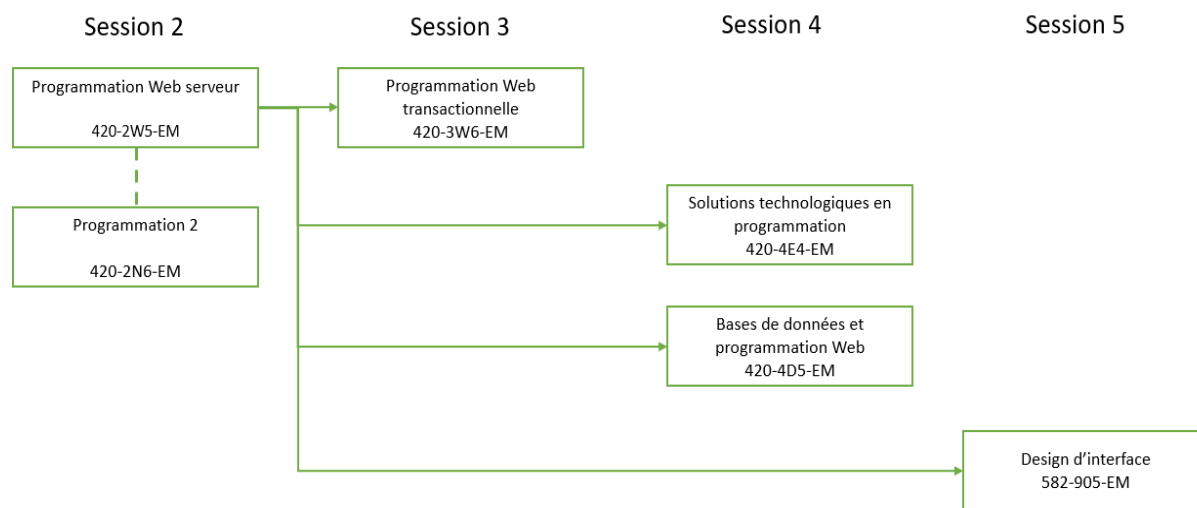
Session 2

Session 3

Session 4

Session 5

Programmation Web serveur

420-2W5-EM

Programmation 2

420-2N6-EM

Programmation Web transactionnelle
420-3W6-EM

Solutions technologiques en programmation
420-4E4-EM

Bases de données et programmation Web
420-4D5-EM

Design d'interface
582-905-EM